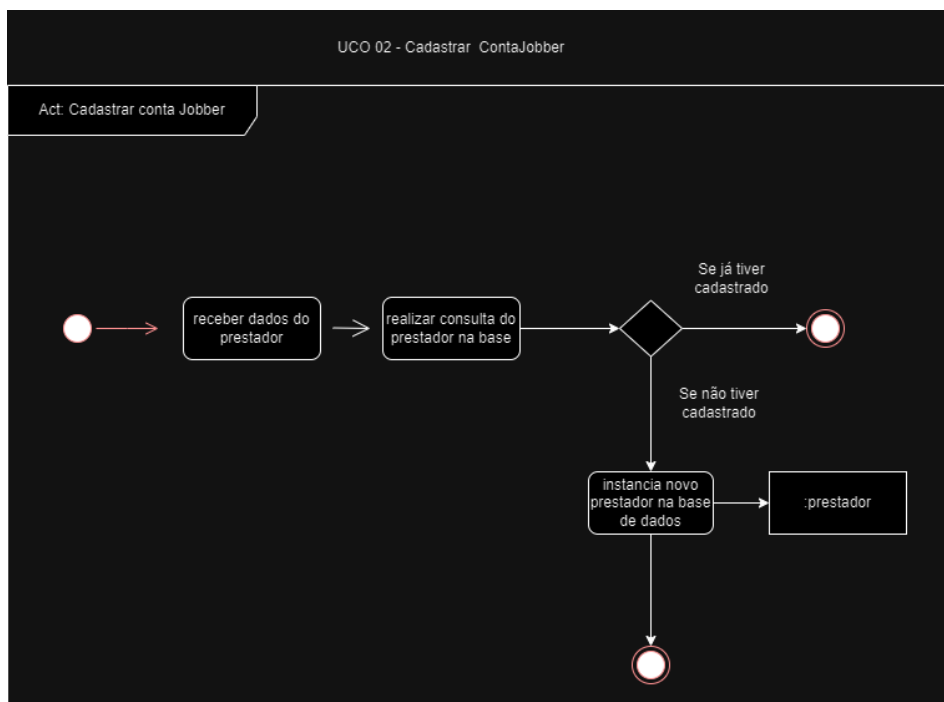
UCO 02 - Cadastrar ContaJobber

Act: Cadastrar conta Jobber

receber dados do prestador

realizar consulta do prestador na base

Se já tiver cadastrado

Se não tiver cadastrado

instancia novo prestador na base de dados

:prestador